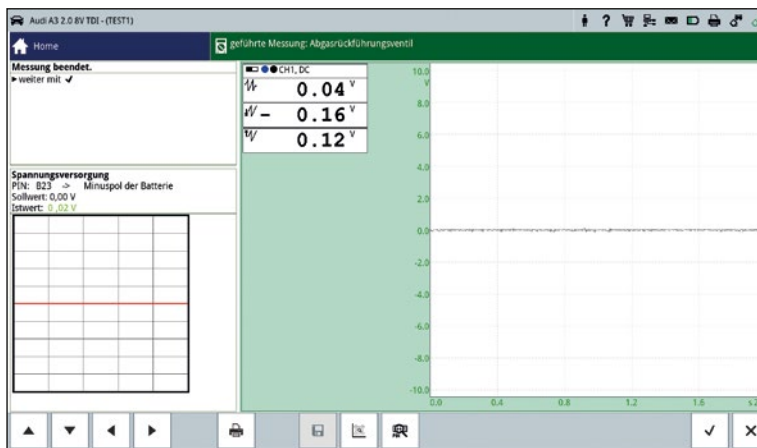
Audi A3 2.0 8V TDI - (TEST1)

Home

geführte Messung: Abgasrückführungsventil

Messung beendet.
▸ weiter mit ✓

Spannungsversorgung
PIN: B23 -> Minuspol der Batterie
Sollwert: 0,00 V
Istwert: 0,02 V

CH1, DC
0.04 V
- 0.16 V
0.12 V

10.0
8.0
6.0
4.0
2.0
0.0
-2.0
-4.0
-6.0
-8.0
-10.0

0.0 0.4 0.8 1.2 1.6 s